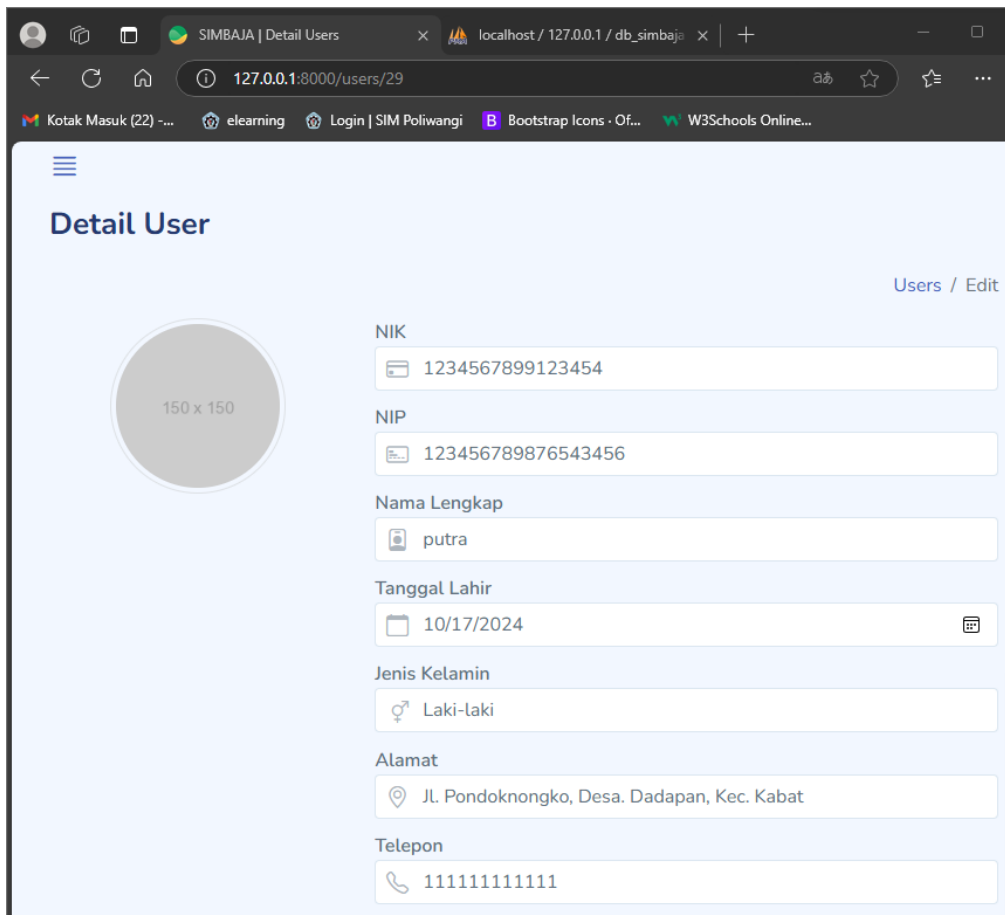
SIMBAJA | Detail Users
localhost / 127.0.0.1 / db_simbaja
127.0.0.1:8000/users/29
Kotak Masuk (22) -... elearning Login | SIM Poliwangi Bootstrap Icons · Of... W3Schools Online...

Detail User

Users / Edit

150 x 150

NIK
1234567899123454

NIP
123456789876543456

Nama Lengkap
putra

Tanggal Lahir
10/17/2024

Jenis Kelamin
Laki-laki

Alamat
Jl. Pondoknongko, Desa. Dadapan, Kec. Kabat

Telepon
111111111111